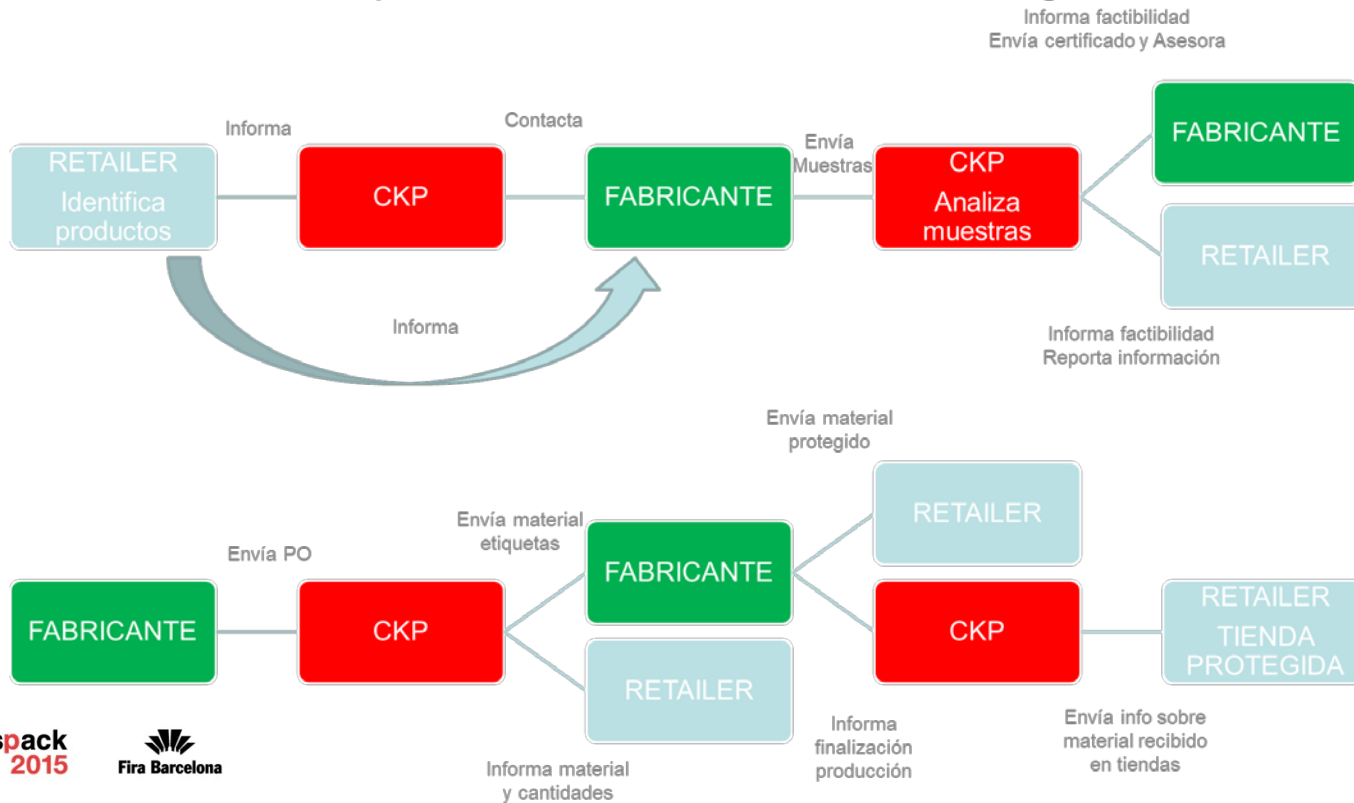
Informa factibilidad
Envía certificado y Asesora

Informa

Contacta

RETAILER
Identifica productos

CKP

FABRICANTE

Envía Muestras

CKP
Analiza muestras

FABRICANTE

RETAILER

Informa

Informa factibilidad
Reporta información

Envía material protegido

Envía PO

Envía material etiquetas

FABRICANTE

CKP

FABRICANTE

RETAILER

RETAILER

CKP

RETAILER
TIENDA PROTEGIDA

Informa material y cantidades

Informa finalización producción

Envía info sobre material recibido en tiendas

spack 2015

Fira Barcelona